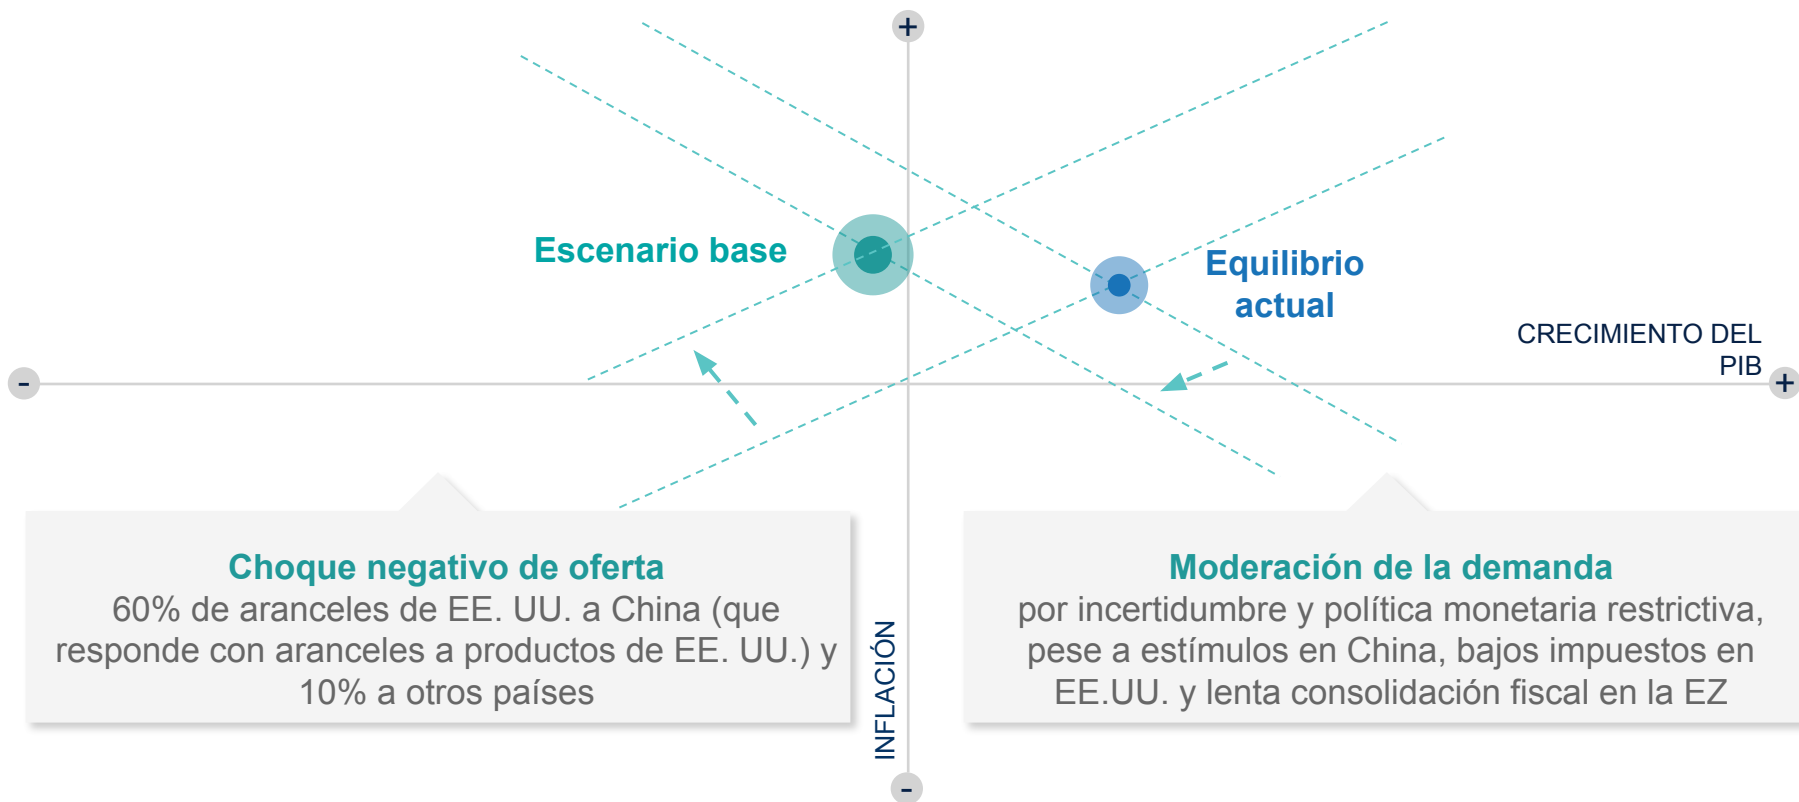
+

Escenario base

Equilibrio actual

CRECIMIENTO DEL PIB

-

+

Choque negativo de oferta
60% de aranceles de EE. UU. a China (que responde con aranceles a productos de EE. UU.) y 10% a otros países

INFLACIÓN

Moderación de la demanda
por incertidumbre y política monetaria restrictiva, pese a estímulos en China, bajos impuestos en EE.UU. y lenta consolidación fiscal en la EZ

-